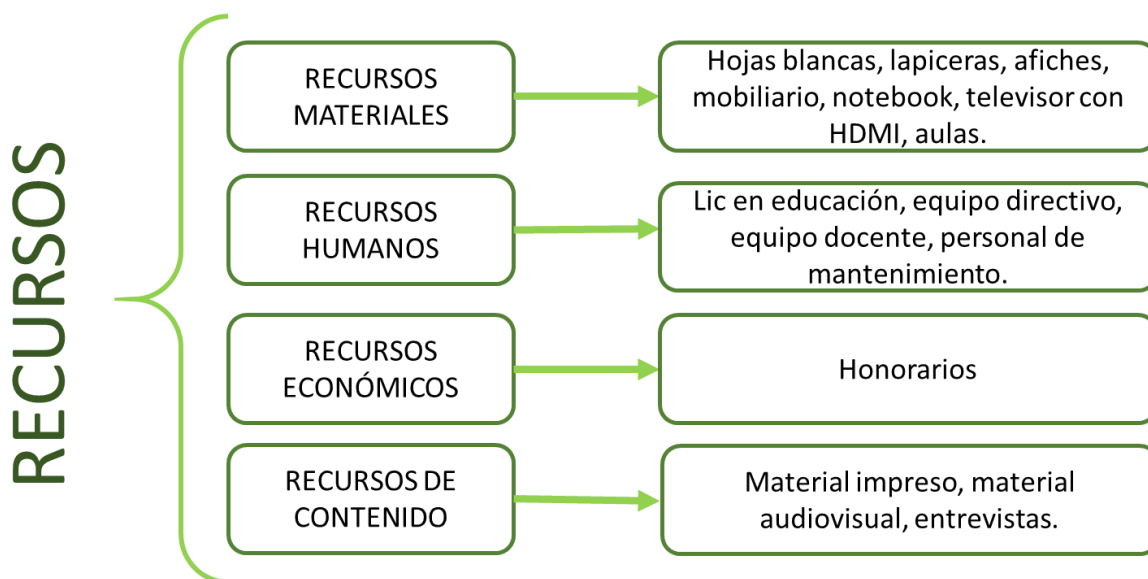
RECURSOS

RECURSOS MATERIALES

Hojas blancas, lapiceras, afiches, mobiliario, notebook, televisor con HDMI, aulas.

RECURSOS HUMANOS

Lic en educación, equipo directivo, equipo docente, personal de mantenimiento.

RECURSOS ECONÓMICOS

Honorarios

RECURSOS DE CONTENIDO

Material impreso, material audiovisual, entrevistas.